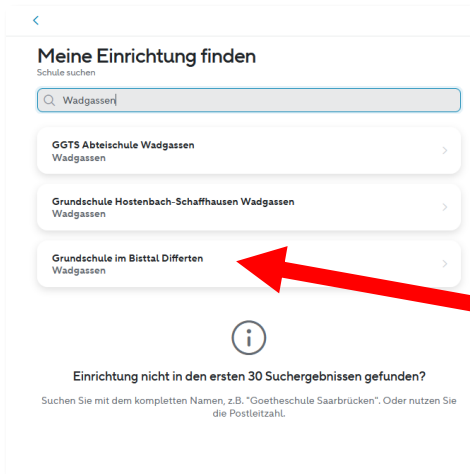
Meine Einrichtung finden
Schule suchen

Wadgassen

GGTS Abteischule Wadgassen
Wadgassen

Grundschule Hostenbach-Schaffhausen Wadgassen
Wadgassen

Grundschule im Bisttal Differten
Wadgassen

Einrichtung nicht in den ersten 30 Suchergebnissen gefunden?

Suchen Sie mit dem kompletten Namen, z.B. "Goetheschule Saarbrücken". Oder nutzen Sie die Postleitzahl.